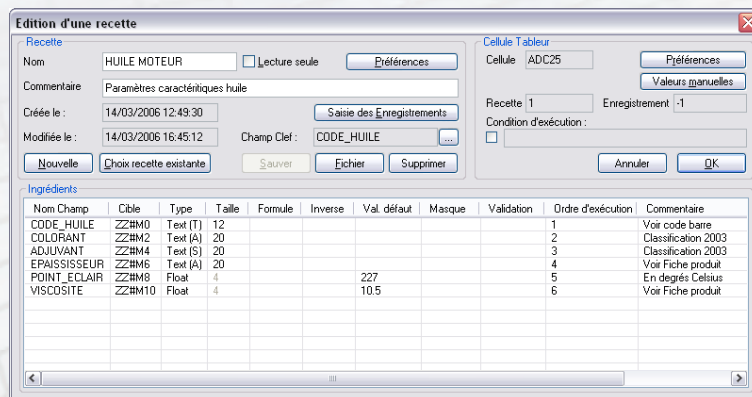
Edition d'une recette

Recette

Nom HUILE MOTEUR
Lecture seule
Préférences

Commentaire Paramètres caractéritiques huile

Créée le : 14/03/2006 12:49:30
Saisie des Enregistrements

Modifiée le : 14/03/2006 16:45:12
Champ Clef : CODE_HUILE ...

Nouvelle
Choix recette existante
Sauver
Fichier
Supprimer

Cellule Tableur

Cellule ADC25
Préférences
Valeurs manuelles

Recette 1
Enregistrement -1

Condition d'exécution :

Annuler
OK

Ingrédients

| Nom Champ | Cible | Type | Taille | Formule | Inverse | Val. défaut | Masque | Validation | Ordre d'exécution | Commentaire |
|---|---|---|---|---|---|---|---|---|---|---|
| CODE_HUILE | ZZ#M0 | Text (T) | 12 | | | | | | 1 | Voir code barre |
| COLORANT | ZZ#M2 | Text (A) | 20 | | | | | | 2 | Classification 2003 |
| ADJUVANT | ZZ#M4 | Text (S) | 20 | | | | | | 3 | Classification 2003 |
| EPAISSISSEUR | ZZ#M6 | Text (A) | 20 | | | | | | 4 | Voir Fiche produit |
| POINT_ECLAIR | ZZ#M8 | Float | 4 | | | 227 | | | 5 | En degrés Celsius |
| VISCOSITE | ZZ#M10 | Float | 4 | | | 10.5 | | | 6 | Voir Fiche produit |